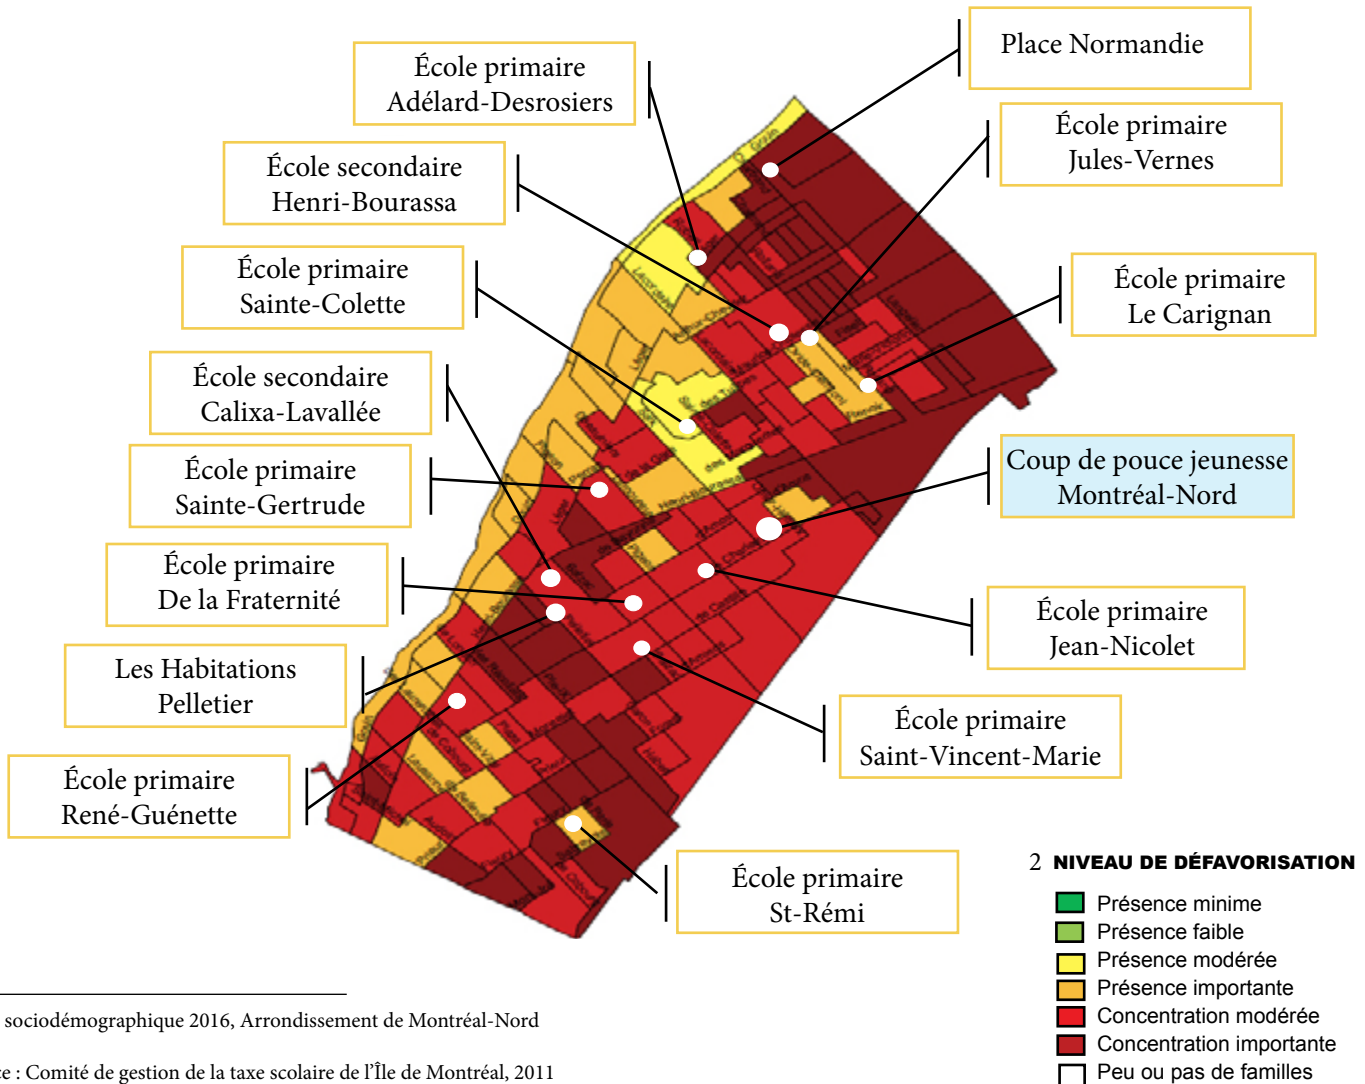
École primaire Adélard-Desrosiers

Place Normandie

École secondaire Henri-Bourassa

École primaire Jules-Vernes

École primaire Sainte-Colette

École primaire Le Carignan

École secondaire Calixa-Lavallée

École primaire Sainte-Gertrude

Coup de pouce jeunesse Montréal-Nord

École primaire De la Fraternité

École primaire Jean-Nicolet

Les Habitations Pelletier

École primaire Saint-Vincent-Marie

École primaire René-Guénette

École primaire St-Rémi

2 NIVEAU DE DÉFAVORISATION

Présence minime
Présence faible
Présence modérée
Présence importante
Concentration modérée
Concentration importante
Peu ou pas de familles

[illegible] sociodémographique 2016, Arrondissement de Montréal-Nord

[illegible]ce : Comité de gestion de la taxe scolaire de l'Île de Montréal, 2011